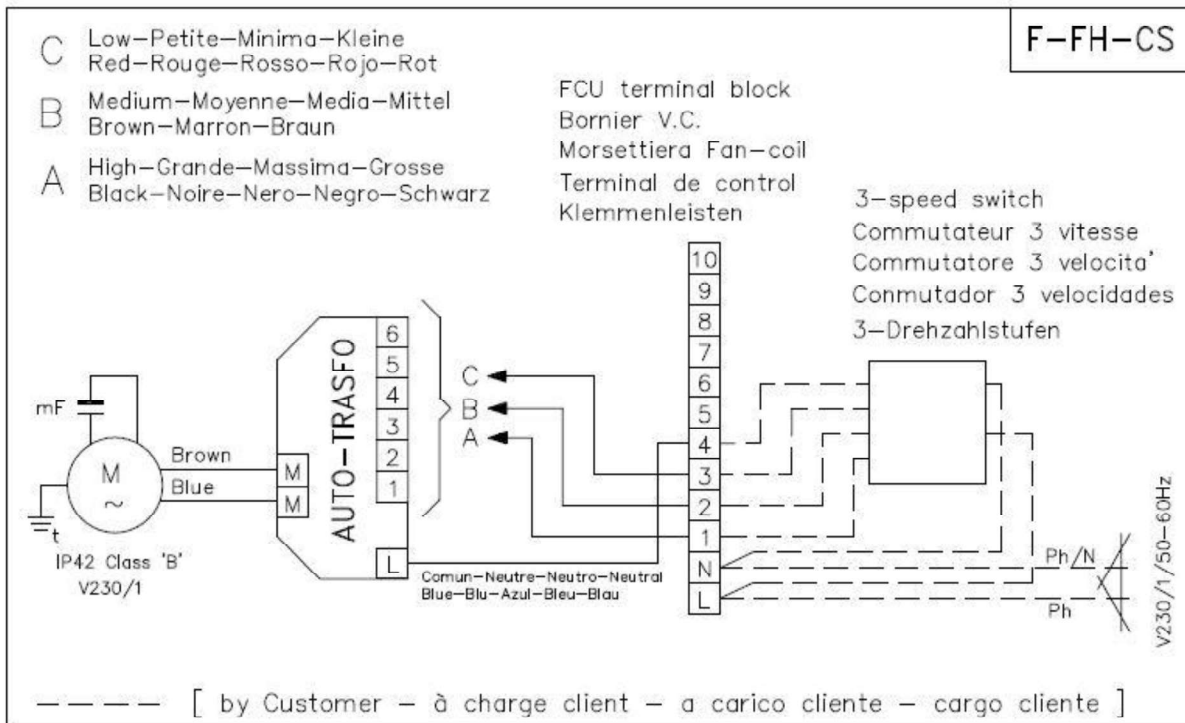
F-FH-CS

C Low–Petite–Minima–Kleine
Red–Rouge–Rosso–Rojo–Rot

B Medium–Moyenne–Media–Mittel
Brown–Marron–Braun

A High–Grande–Massima–Grosse
Black–Noire–Nero–Negro–Schwarz

FCU terminal block
Bornier V.C.
Morsettiera Fan-coil
Terminal de control
Klemmenleisten

3-speed switch
Commutateur 3 vitesse
Commutatore 3 velocita'
Conmutador 3 velocidades
3-Drehzahlstufen

mF
M
~
t
Brown
Blue
M
M
AUTO-TRASFO
6
5
4
3
2
1
L
C
B
A
10
9
8
7
6
5
4
3
2
1
N
L
IP42 Class 'B'
V230/1
Comun–Neutre–Neutro–Neutral
Blue–Blu–Azul–Bleu–Blau
Ph/N
Ph
V230/1/50–60Hz

[ by Customer – à charge client – a carico cliente – cargo cliente ]